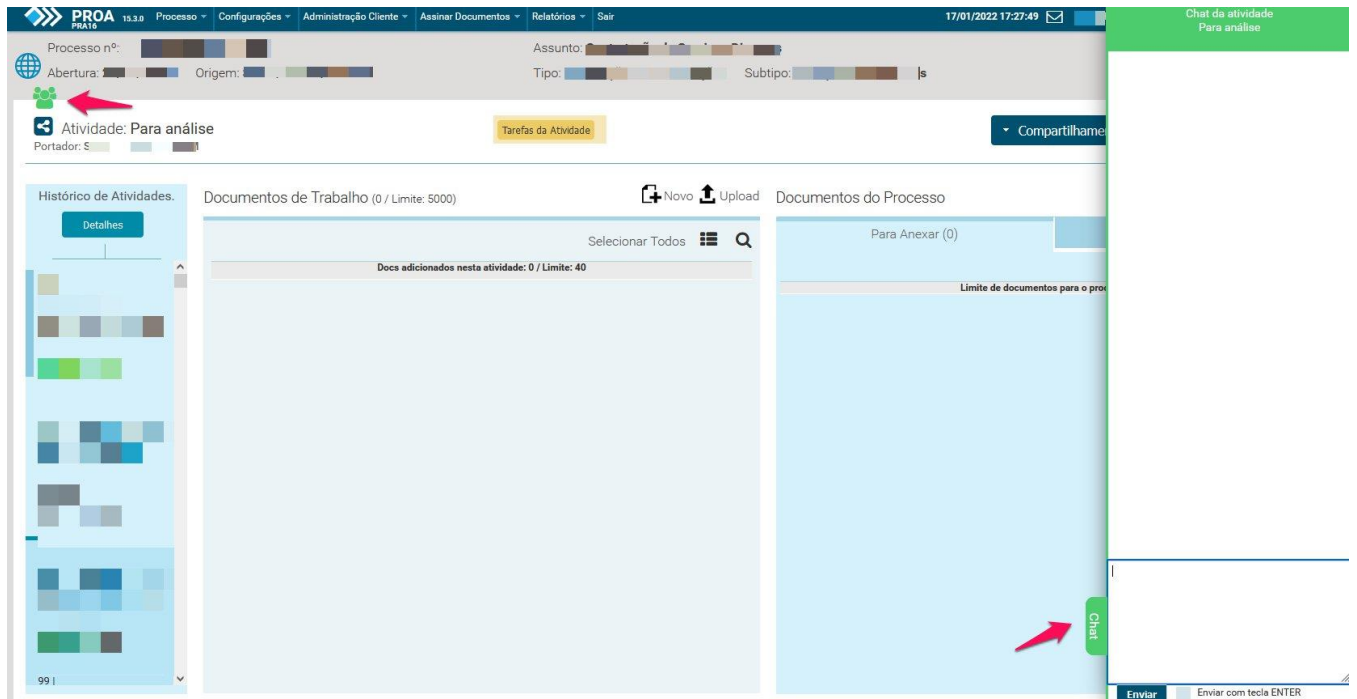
PROA 15.3.0 PRA16 Processo ▾ Configurações ▾ Administração Cliente ▾ Assinar Documentos ▾ Relatórios ▾ Sair

17/01/2022 17:27:49

Chat da atividade
Para análise

Processo nº: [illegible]
Abertura: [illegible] Origem: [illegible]
Assunto: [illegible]
Tipo: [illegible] Subtipo: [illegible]

Atividade: Para análise
Portador: S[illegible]

Tarefas da Atividade

Compartilhame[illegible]

Histórico de Atividades.
Detalhes

Documentos de Trabalho (0 / Limite: 5000)
Novo Upload
Selecionar Todos
Docs adicionados nesta atividade: 0 / Limite: 40

Documentos do Processo
Para Anexar (0)
Limite de documentos para o proc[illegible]

99 |

Chat

Enviar
Enviar com tecla ENTER